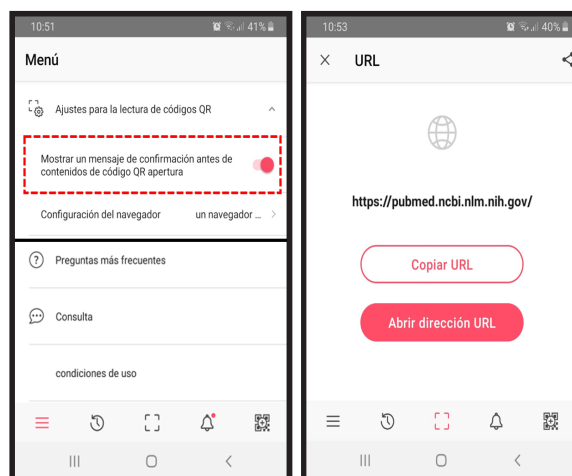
10:51 41%

Menú

Ajustes para la lectura de códigos QR

Mostrar un mensaje de confirmación antes de contenidos de código QR apertura

Configuración del navegador un navegador ...

Preguntas más frecuentes

Consulta

condiciones de uso

10:53 40%

URL

https://pubmed.ncbi.nlm.nih.gov/

Copiar URL

Abrir dirección URL